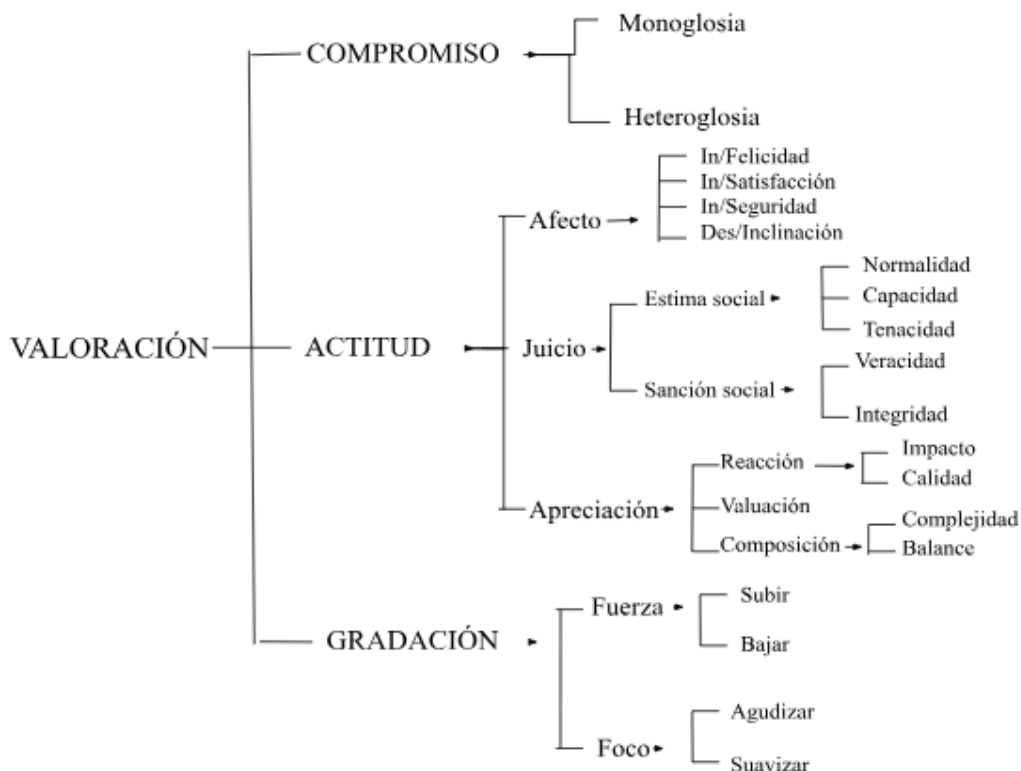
VALORACIÓN

COMPROMISO
Monoglosia
Heteroglosia

ACTITUD
Afecto
In/Felicidad
In/Satisfacción
In/Seguridad
Des/Inclinación

Juicio
Estima social
Normalidad
Capacidad
Tenacidad
Sanción social
Veracidad
Integridad

Apreciación
Reacción
Impacto
Calidad
Valuación
Composición
Complejidad
Balance

GRADACIÓN
Fuerza
Subir
Bajar
Foco
Agudizar
Suavizar